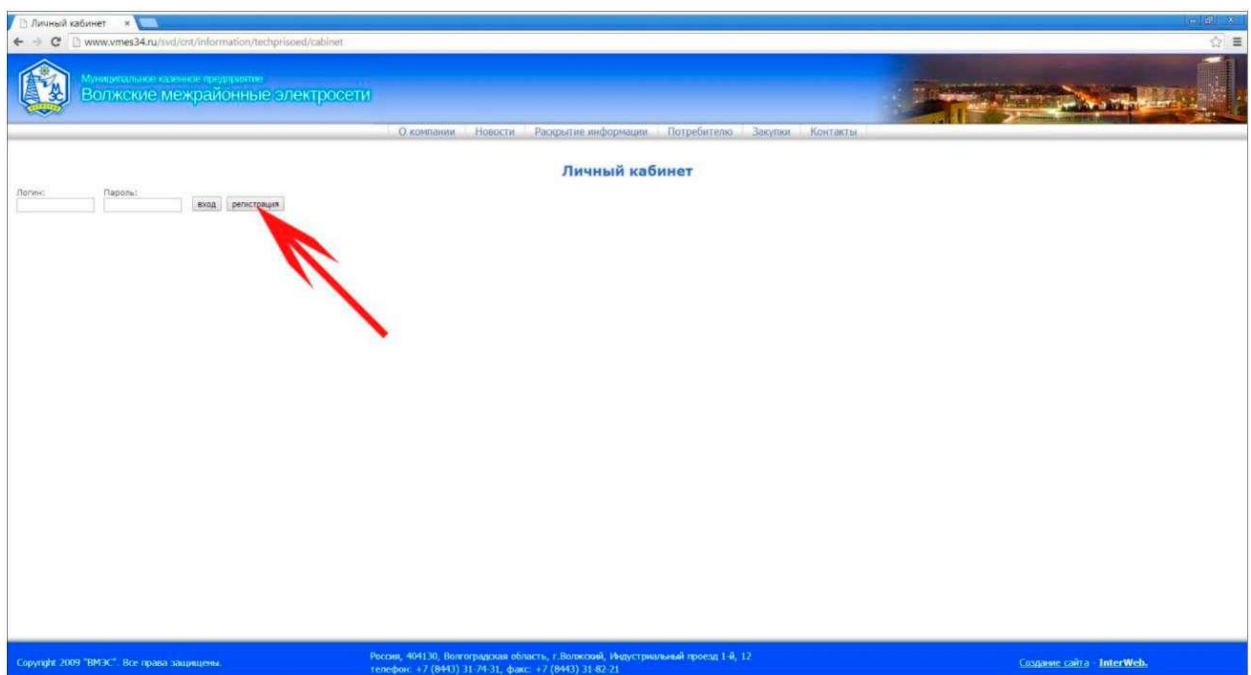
Личный кабинет ×

www.vmes34.ru/svd/cnt/information/techprisoed/cabinet

Муниципальное казенное предприятие
Волжские межрайонные электросети

О компании | Новости | Раскрытие информации | Потребителю | Закупки | Контакты

Личный кабинет

Логин:
Пароль:
вход
регистрация

Copyright 2009 "ВМЭС". Все права защищены.

Россия, 404130, Волгоградская область, г.Волжский, Индустриальный проезд 1-й, 12
телефон: +7 (8443) 31-74-31, факс: +7 (8443) 31-82-21

Создание сайта - InterWeb.